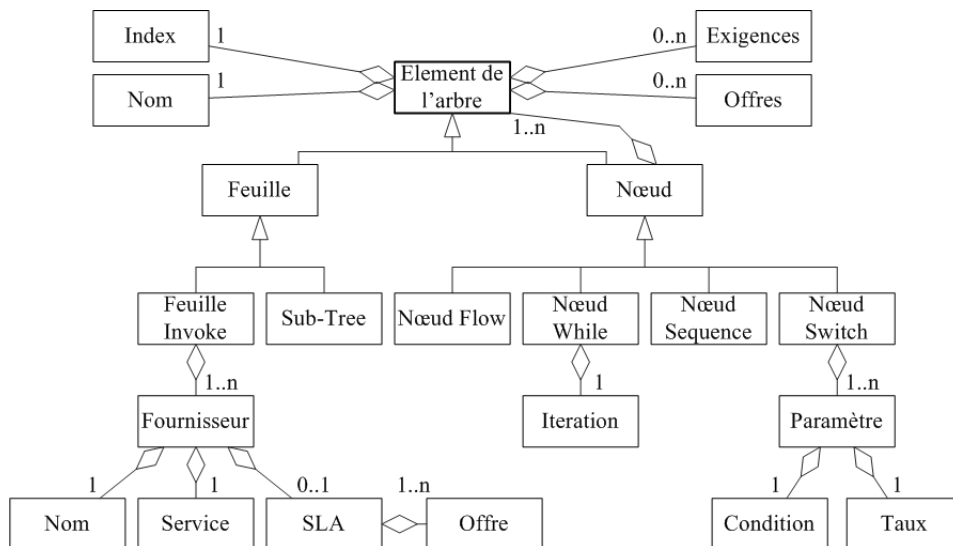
Index 1

Nom 1

Element de l'arbre

0..n Exigences

0..n Offres

1..n

Feuille

Nœud

Feuille Invoke

Sub-Tree

Nœud Flow

Nœud While

Nœud Sequence

Nœud Switch

1..n

Fournisseur

1

Iteration

1..n

Paramètre

1

1

0..1

1..n

Nom

Service

SLA

Offre

1

1

Condition

Taux